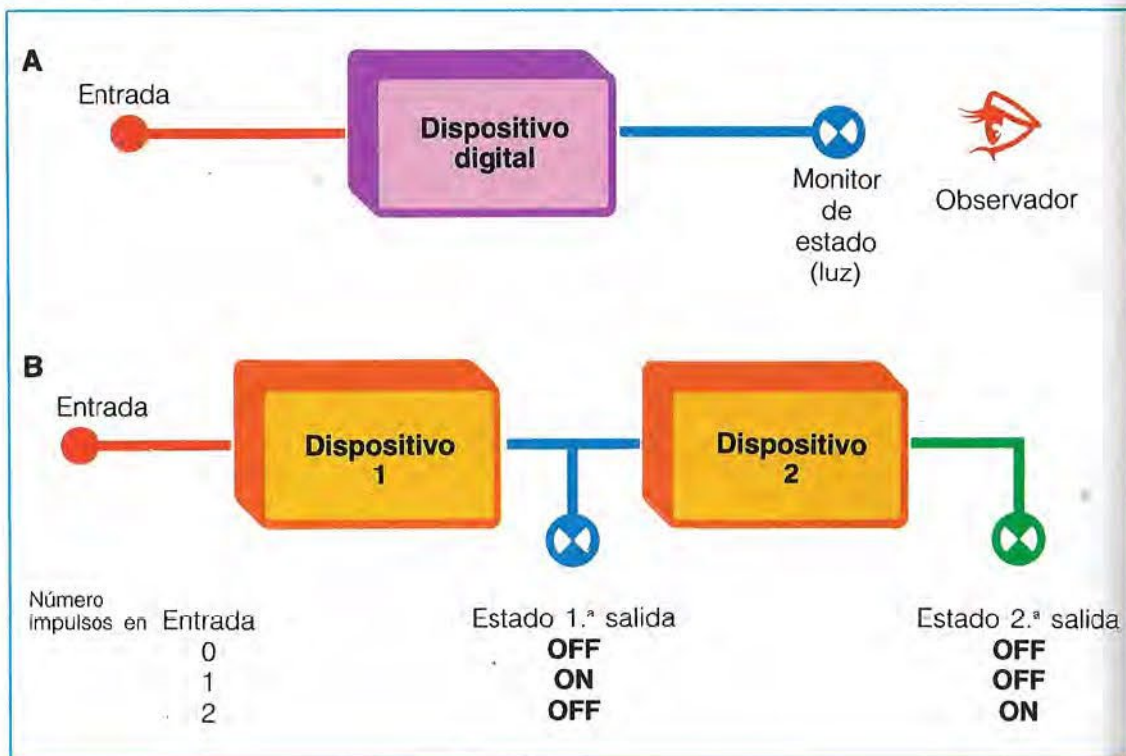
A

Entrada

Dispositivo digital

Monitor de estado (luz)

Observador

B

Entrada

Dispositivo 1

Dispositivo 2

| Número impulsos en Entrada | Estado 1.ª salida | Estado 2.ª salida |
|---|---|---|
| 0 | OFF | OFF |
| 1 | ON | OFF |
| 2 | OFF | ON |